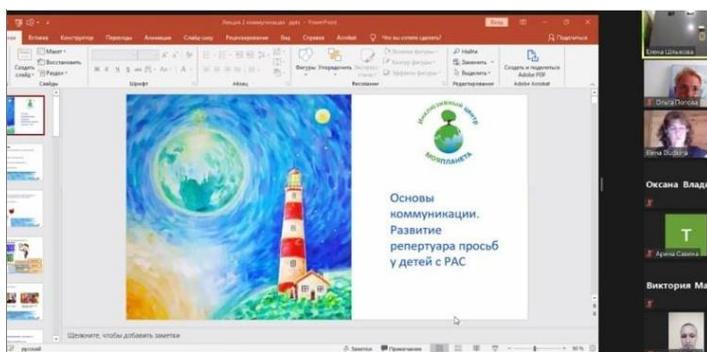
Лекция 1 коммуникация .pptx - PowerPoint

Вход

Вставка Конструктор Переходы Анимация Слайд-шоу Рецензирование Вид Справка Acrobat Что вы хотите сделать?

Поделиться

Создать слайд

Макет

Восстановить

Раздел

Слайды

Шрифт

Абзац

Фигуры

Упорядочить

Экспресс-стили

Заливка фигуры

Контур фигуры

Эффекты фигуры

Рисование

Найти

Заменить

Выделить

Редактирование

Создать и поделиться Adobe PDF

Adobe Acrobat

Инклюзивный центр

МОЯПЛАНЕТА

Основы коммуникации. Развитие репертуара просьб у детей с РАС

Щелкните, чтобы добавить заметки

русский

Заметки

Примечания

Елена Шишкова

Ольга Попова

Elena Shubina

Оксана Влад

T

Арина Саввина

Виктория Ма